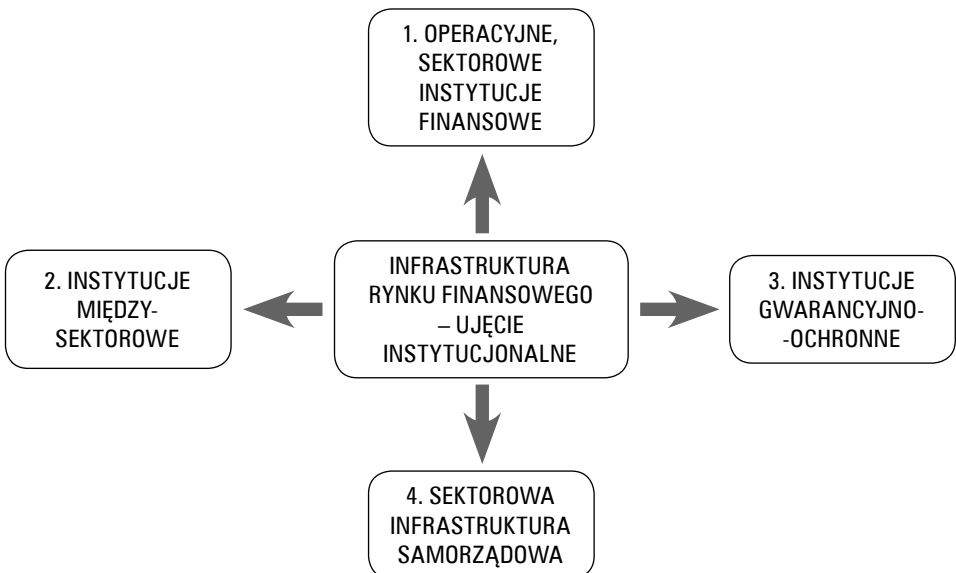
1. OPERACYJNE, SEKTOROWE INSTYTUCJE FINANSOWE

2. INSTYTUCJE MIĘDZY-SEKTOROWE

INFRASTRUKTURA RYNKU FINANSOWEGO – UJĘCIE INSTYTUCJONALNE

3. INSTYTUCJE GWARANCYJNO--OCHRONNE

4. SEKTOROWA INFRASTRUKTURA SAMORZĄDOWA